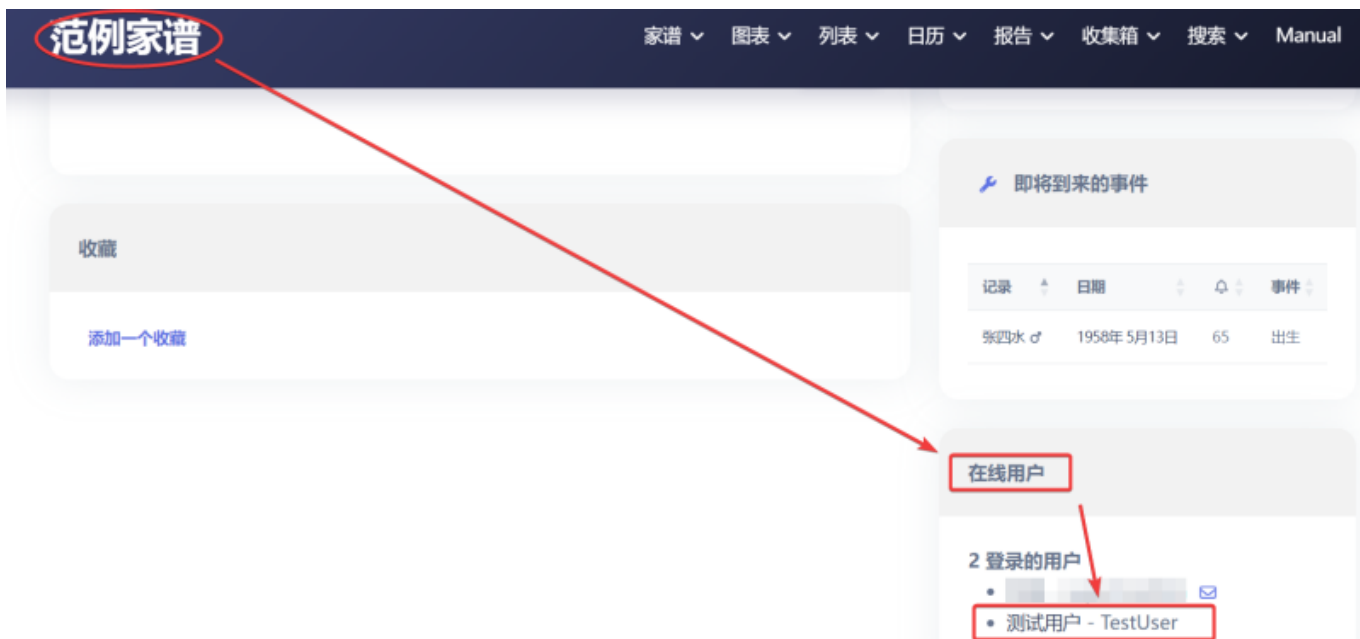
范例家谱

家谱 图表 列表 日历 报告 收集箱 搜索 Manual

收藏

添加一个收藏

即将到来的事件

| 记录 | 日期 | | 事件 |
|---|---|---|---|
| 张四水 ♂ | 1958年 5月13日 | 65 | 出生 |

在线用户

2 登录的用户

• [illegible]
• 测试用户 - TestUser